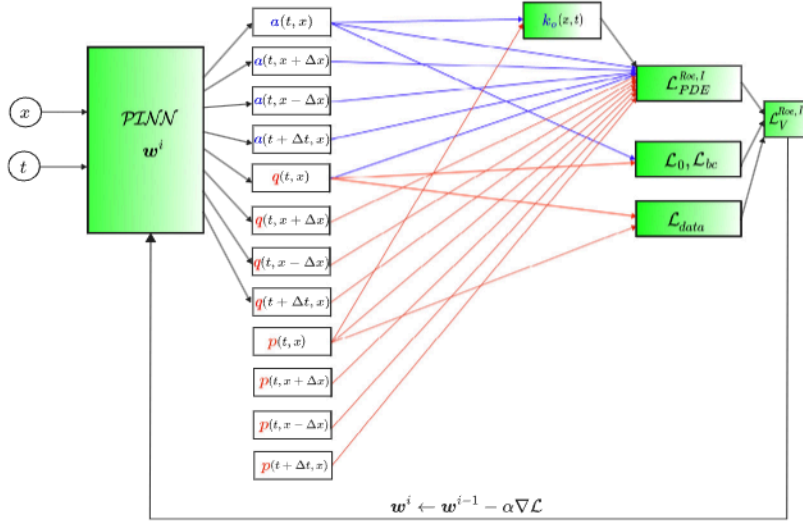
$x$

$t$

$\mathcal{PINN}$
$\boldsymbol{w}^i$

$\boldsymbol{a}(t,x)$

$\boldsymbol{a}(t,x+\Delta x)$

$\boldsymbol{a}(t,x-\Delta x)$

$\boldsymbol{a}(t+\Delta t,x)$

$\boldsymbol{q}(t,x)$

$\boldsymbol{q}(t,x+\Delta x)$

$\boldsymbol{q}(t,x-\Delta x)$

$\boldsymbol{q}(t+\Delta t,x)$

$\boldsymbol{p}(t,x)$

$\boldsymbol{p}(t,x+\Delta x)$

$\boldsymbol{p}(t,x-\Delta x)$

$\boldsymbol{p}(t+\Delta t,x)$

$\boldsymbol{k}_o(x,t)$

$\mathcal{L}_{PDE}^{Roe,I}$

$\mathcal{L}_0,\mathcal{L}_{bc}$

$\mathcal{L}_{data}$

$\mathcal{L}_V^{Roe,I}$

$\boldsymbol{w}^i \leftarrow \boldsymbol{w}^{i-1} - \alpha\nabla\mathcal{L}$